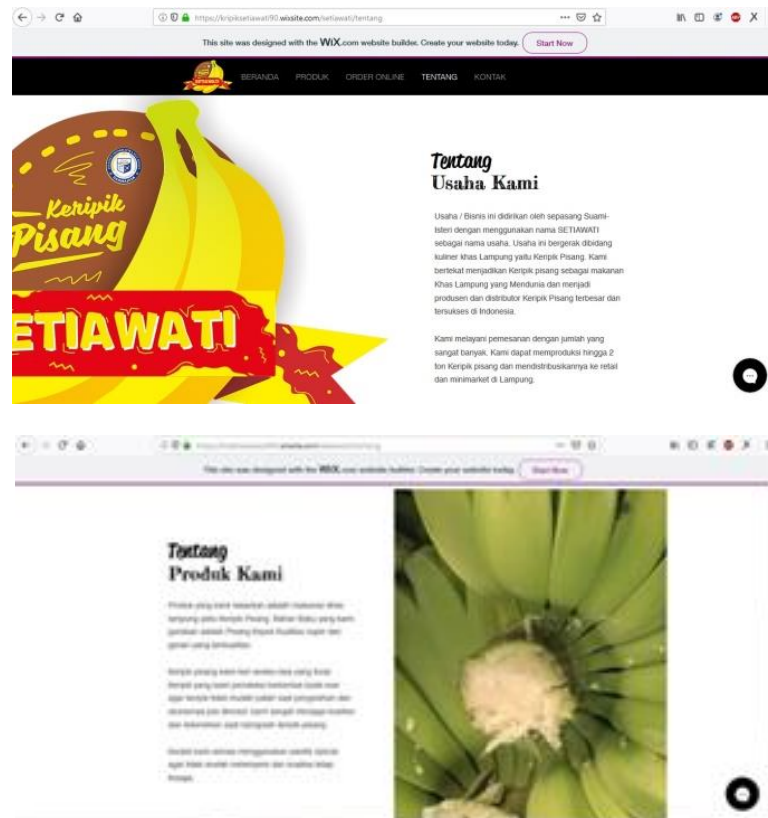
https://keripiksetiawati90.wixsite.com/setiawati/tentang

This site was designed with the WiX.com website builder. Create your website today. Start Now

BERANDA PRODUK ORDER ONLINE TENTANG KONTAK

Keripik Pisang

SETIAWATI

Tentang
Usaha Kami

Usaha / Bisnis ini didirikan oleh sepasang Suami-Isteri dengan menggunakan nama SETIAWATI sebagai nama usaha. Usaha ini bergerak dibidang kuliner khas Lampung yaitu Keripik Pisang. Kami bertekat menjadikan Keripik pisang sebagai makanan Khas Lampung yang Mendunia dan menjadi produsen dan distributor Keripik Pisang terbesar dan tersukses di Indonesia.

Kami melayani pemesanan dengan jumlah yang sangat banyak. Kami dapat memproduksi hingga 2 ton Keripik pisang dan mendistribusikannya ke retail dan minimarket di Lampung.

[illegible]

This site was designed with the WiX.com website builder. Create your website today. Start Now

Tentang
Produk Kami

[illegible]

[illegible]

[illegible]